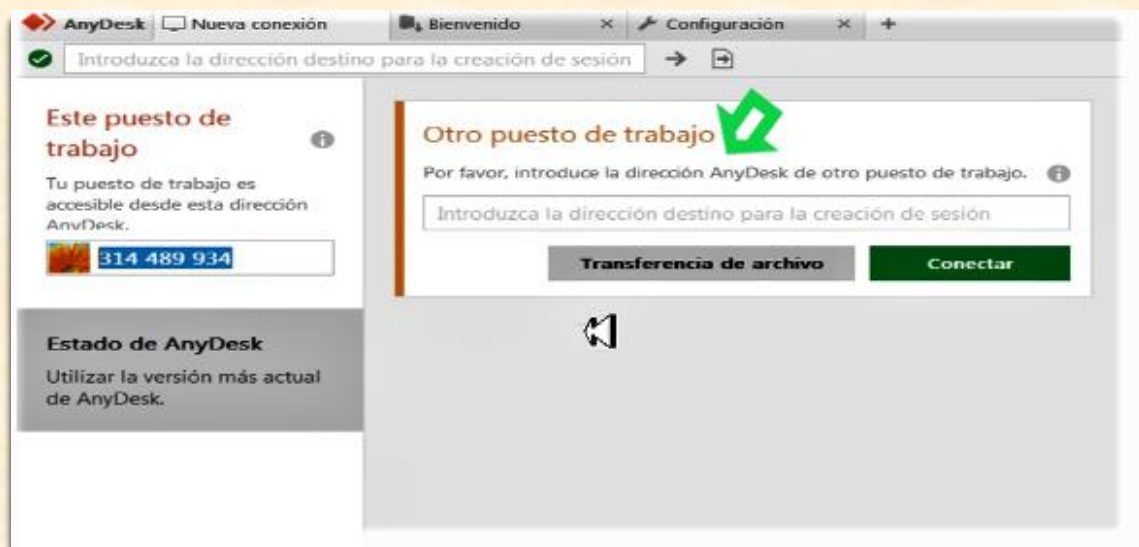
AnyDesk Nueva conexión Bienvenido × Configuración × +

Introduzca la dirección destino para la creación de sesión

Este puesto de trabajo

Tu puesto de trabajo es accesible desde esta dirección AnyDesk.

314 489 934

Estado de AnyDesk

Utilizar la versión más actual de AnyDesk.

Otro puesto de trabajo

Por favor, introduce la dirección AnyDesk de otro puesto de trabajo.

Introduzca la dirección destino para la creación de sesión

Transferencia de archivo

Conectar